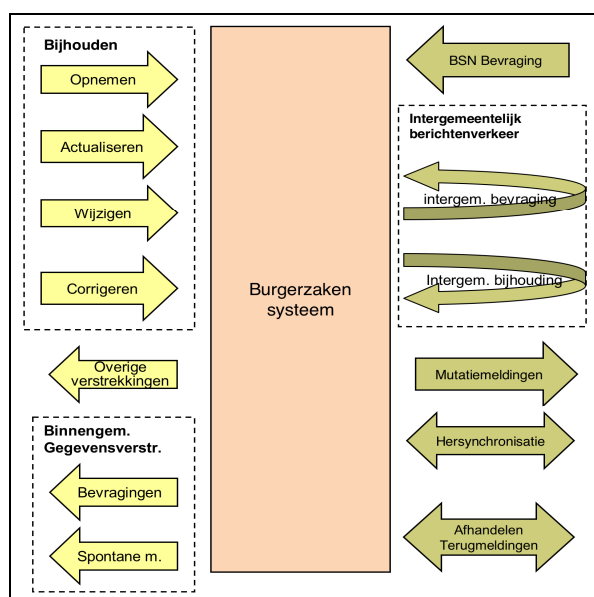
Bijhouden

Opnemen

Actualiseren

Wijzigen

Corrigeren

Burgerzaken systeem

BSN Bevraging

Intergemeentelijk berichtenverkeer

intergem. bevraging

Intergem. bijhouding

Overige verstrekkingen

Mutatiemeldingen

Binnengem. Gegevensverstr.

Hersynchronisatie

Bevragingen

Spontane m.

Afhandelen Terugmeldingen